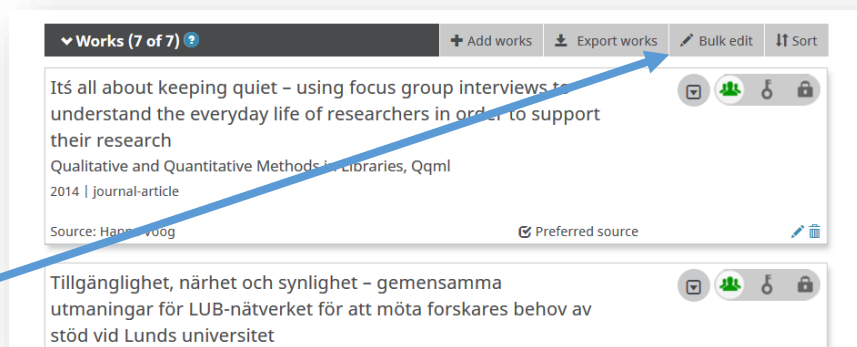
Works (7 of 7) ?

Add works
Export works
Bulk edit
Sort

Itś all about keeping quiet – using focus group interviews to understand the everyday life of researchers in order to support their research
Qualitative and Quantitative Methods in Libraries, Qqml
2014 | journal-article

Source: Hanna Voog
Preferred source

Tillgänglighet, närhet och synlighet – gemensamma utmaningar för LUB-nätverket för att möta forskares behov av stöd vid Lunds universitet